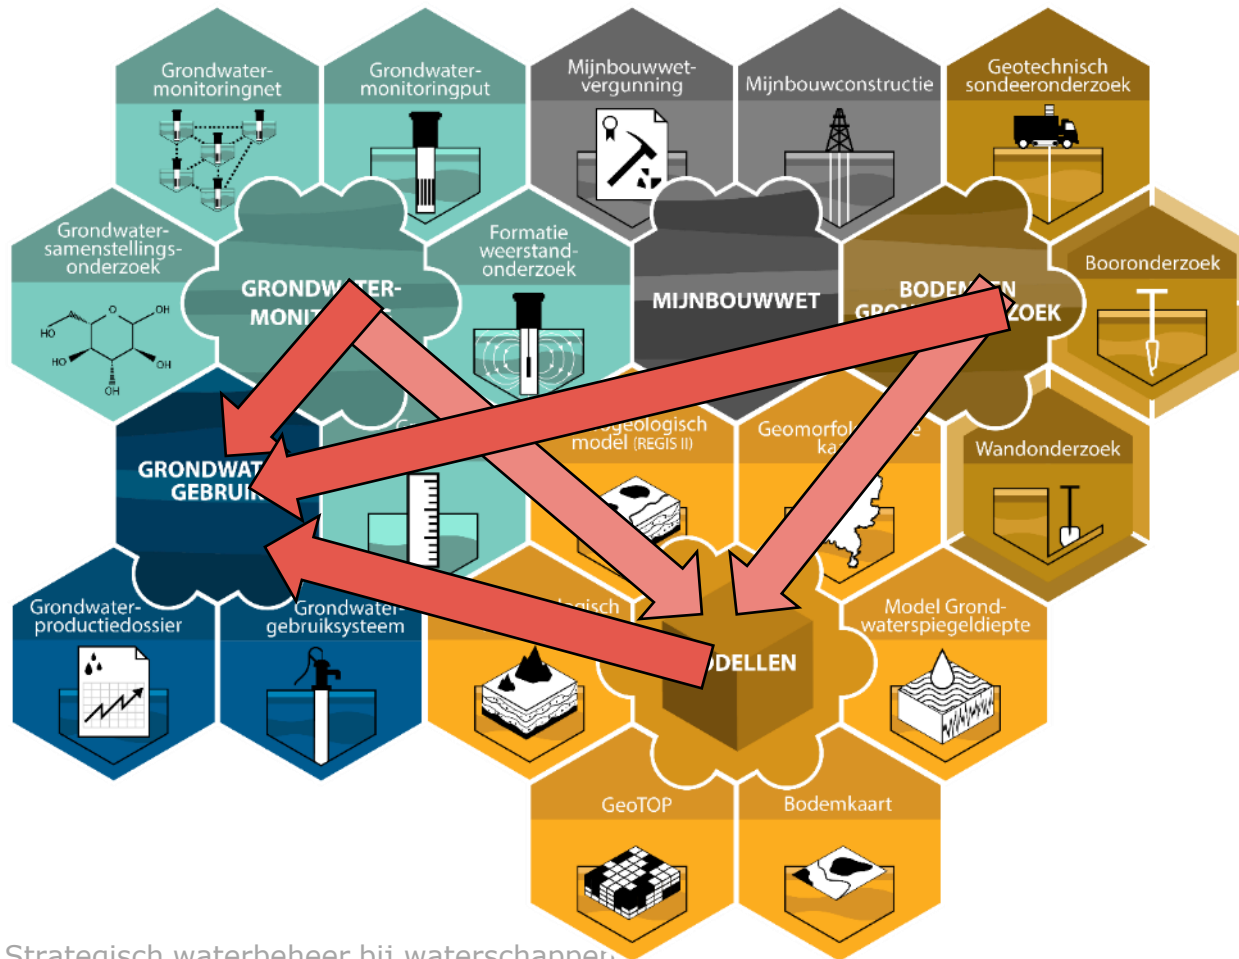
Grondwater-monitoringnet

Grondwater-monitoringput

Mijnbouwwet-vergunning

Mijnbouwconstructie

Geotechnisch sondeeronderzoek

Grondwater-samenstellings-onderzoek

GRONDW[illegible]TER-MONIT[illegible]

Formatie weerstand-onderzoek

MIJNBOUWWET

BODEM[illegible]N GRO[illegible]ZOEK

Booronderzoek

HO
OH
HO
OH
OH

GRONDWAT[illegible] GEBRUI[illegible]

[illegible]ogeologisch model (REGIS II)

Geomorfo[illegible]e ka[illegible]

Wandonderzoek

Grondwater-productiedossier

Grondwater-gebruiksysteem

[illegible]gisch

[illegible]DELLEN

Model Grond-waterspiegeldiepte

GeoTOP

Bodemkaart

Strategisch waterbeheer bij waterschappen